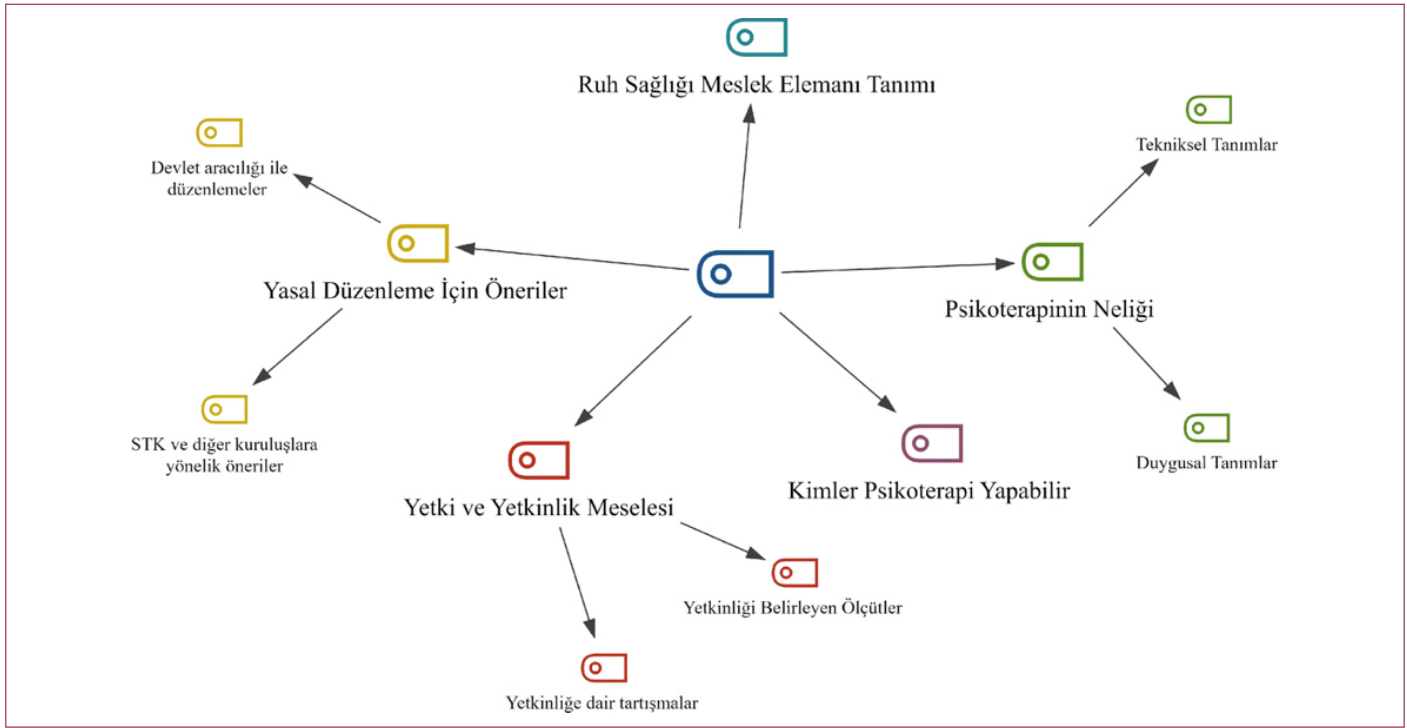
Ruh Sağlığı Meslek Elemanı Tanımı

Devlet aracılığı ile düzenlemeler

Tekniksel Tanımlar

Yasal Düzenleme İçin Öneriler

Psikoterapinin Neliği

STK ve diğer kuruluşlara yönelik öneriler

Duygusal Tanımlar

Kimler Psikoterapi Yapabilir

Yetki ve Yetkinlik Meselesi

Yetkinliği Belirleyen Ölçütler

Yetkinliğe dair tartışmalar